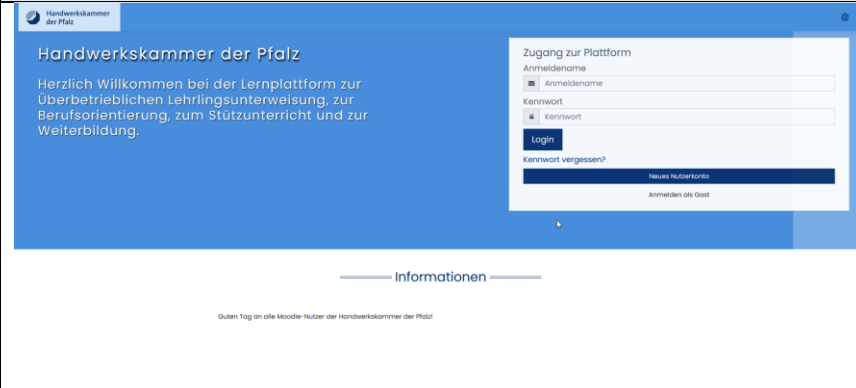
Handwerkskammer der Pfalz

Handwerkskammer der Pfalz

Herzlich Willkommen bei der Lernplattform zur Überbetrieblichen Lehrlingsunterweisung, zur Berufsorientierung, zum Stützunterricht und zur Weiterbildung.

Zugang zur Plattform

Anmeldename

Anmeldename

Kennwort

Kennwort

Login

Kennwort vergessen?

Neues Nutzerkonto

Anmelden als Gast

Informationen

Guten Tag an alle Moodle-Nutzer der Handwerkskammer der Pfalz!